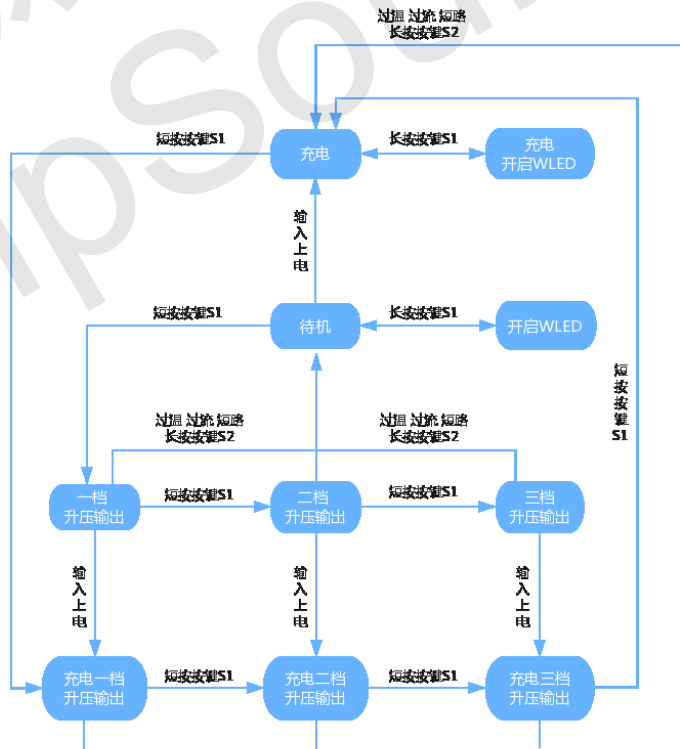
过温 过流 短路
长按按键S2

充电

长按按键S1

充电
开启WLED

短按按键S1

输入上电

待机

短按按键S1

长按按键S1

开启WLED

短按按键S1

过温 过流 短路
长按按键S2

过温 过流 短路
长按按键S2

一档
升压输出

短按按键S1

二档
升压输出

短按按键S1

三档
升压输出

输入上电

输入上电

输入上电

充电一档
升压输出

短按按键S1

充电二档
升压输出

短按按键S1

充电三档
升压输出